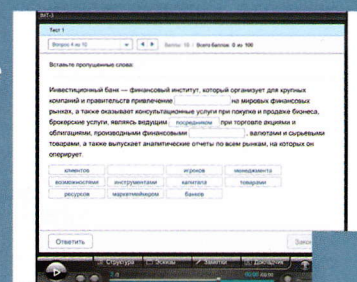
Тест 1

Вопрос 4 из 10

Баллы: 10 / Всего баллов: 0 из 100

Вставьте пропущенные слова:

Инвестиционный банк — финансовый институт, который организует для крупных компаний и правительств привлечение [blank] на мировых финансовых рынках, а также оказывает консультационные услуги при покупке и продаже бизнеса, брокерские услуги, являясь ведущим посредником при торговле акциями и облигациями, производными финансовыми [blank], валютами и сырьевыми товарами, а также выпускает аналитические отчеты по всем рынкам, на которых он оперирует.

| клиентов | игроков | менеджмента |
|---|---|---|
| возможностями | инструментами | капитала | товарами |
| ресурсов | маркетинговом | банков |

Ответить

Заве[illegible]

Структура

Эскизы

Заметки

Докладчик